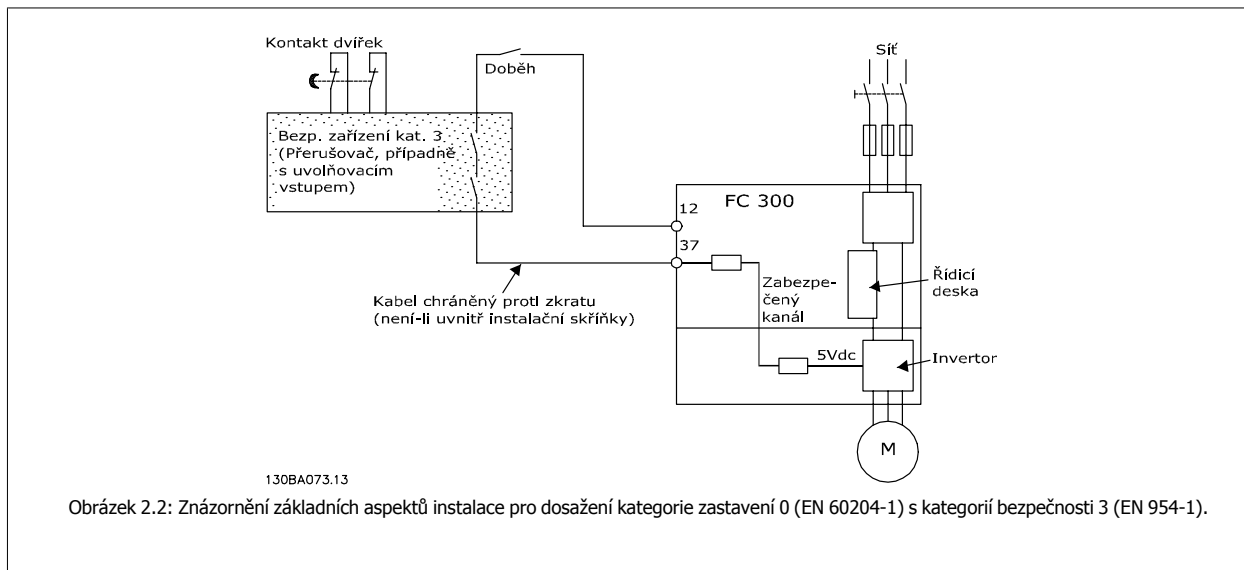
Kontakt dvířek

Doběh

Síť

Bezp. zařízení kat. 3 (Přerušovač, případně s uvolňovacím vstupem)

FC 300

12

37

Zabezpečený kanál

Řídicí deska

Kabel chráněný protl zkratu (není-li uvnitř instalační skříňky)

5Vdc

Invertor

M

130BA073.13

Obrázek 2.2: Znázornění základních aspektů instalace pro dosažení kategorie zastavení 0 (EN 60204-1) s kategorií bezpečnosti 3 (EN 954-1).